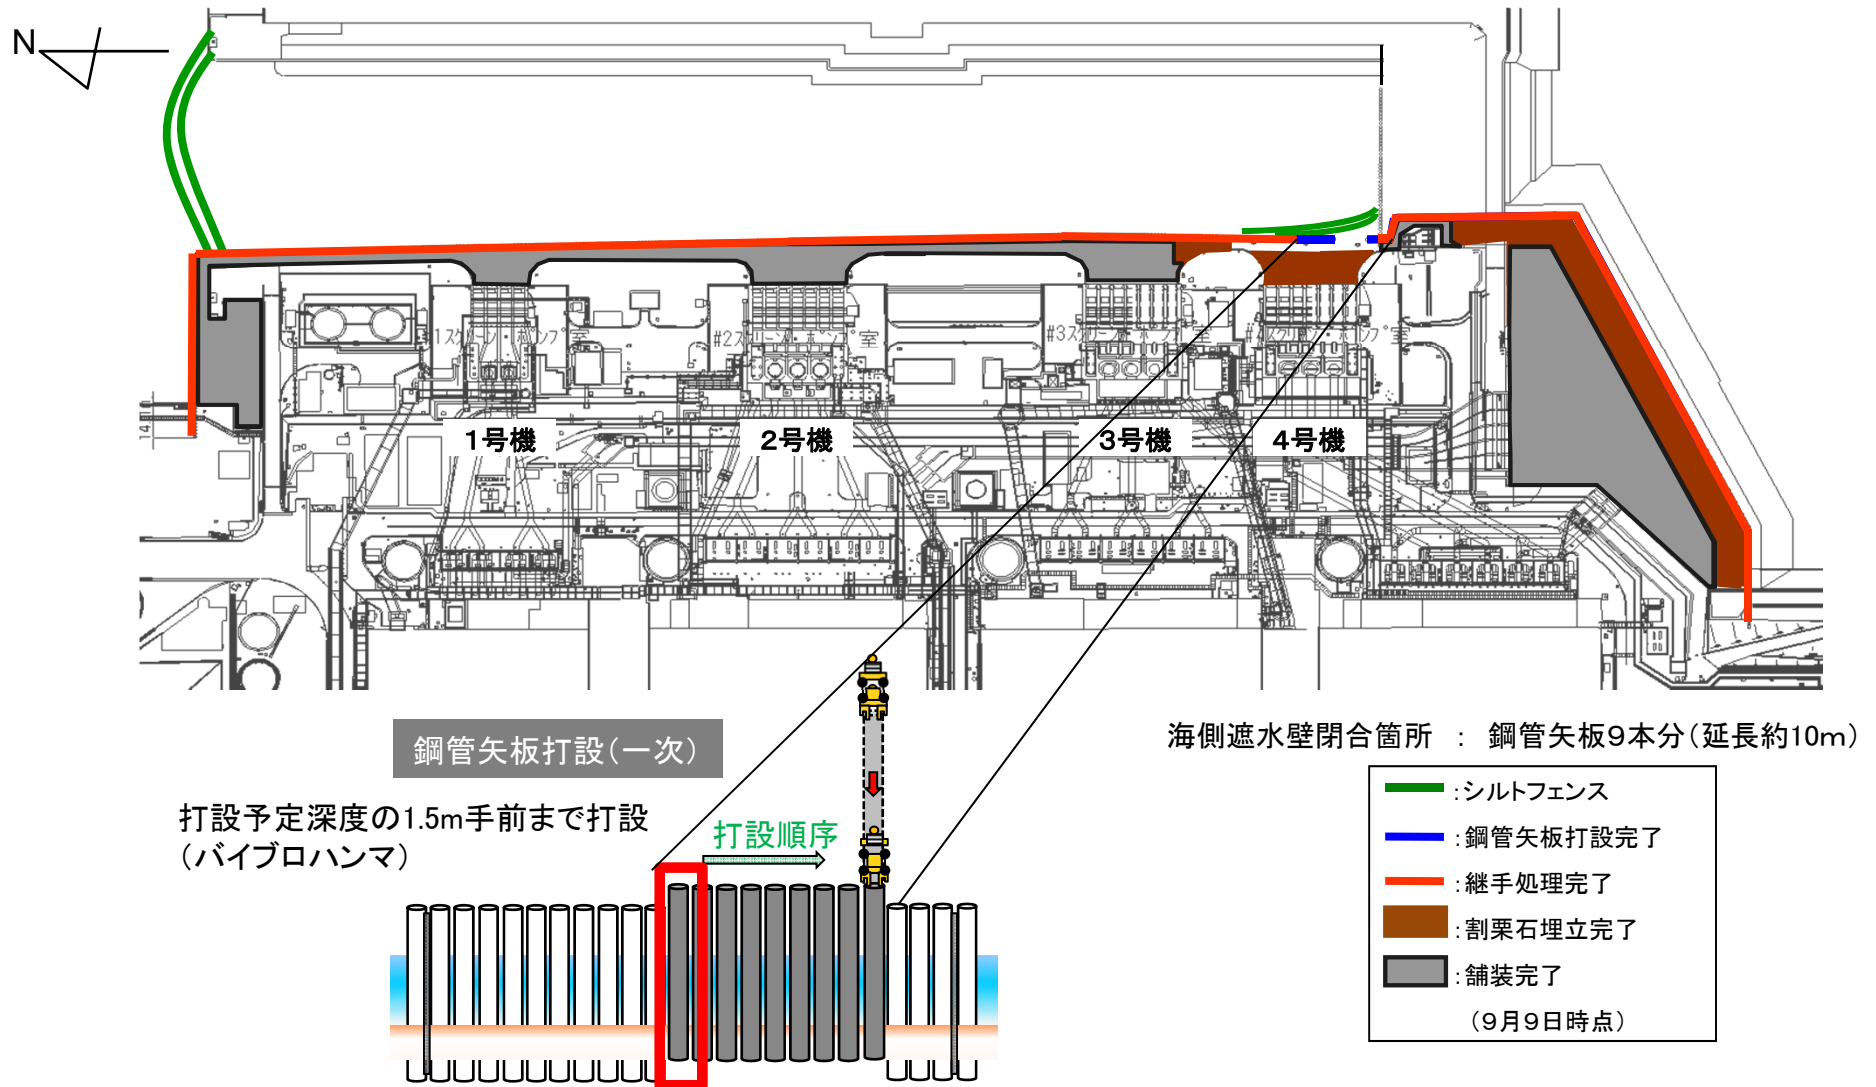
N

#1スクリーンポンプ室

#2スクリーンポンプ室

#3スクリーンポンプ室

#4スクリーンポンプ室

1号機

2号機

3号機

4号機

鋼管矢板打設(一次)

打設予定深度の1.5m手前まで打設
(バイブロハンマ)

打設順序

海側遮水壁閉合箇所 : 鋼管矢板9本分(延長約10m)

:シルトフェンス

:鋼管矢板打設完了

:継手処理完了

:割栗石埋立完了

:舗装完了

(9月9日時点)